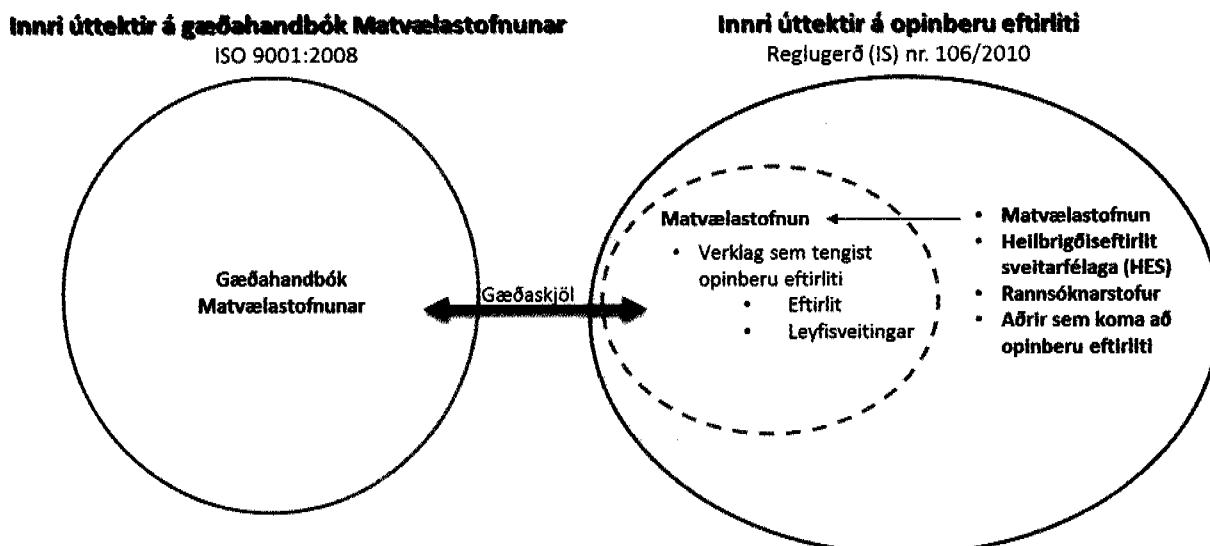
Innri úttektir á gæðahandbók Matvælastofnunar
ISO 9001:2008

Innri úttektir á opinberu eftirliti
Reglugerð (IS) nr. 106/2010

Gæðahandbók Matvælastofnunar

Gæðaskjöl

Matvælastofnun
• Verklag sem tengist opinberu eftirliti
  • Eftirlit
  • Leyfisveitingar

• Matvælastofnun
• Heilbrigðiseftirlit sveitarfélaga (HES)
• Rannsóknarstofur
• Aðrir sem koma að opinberu eftirliti